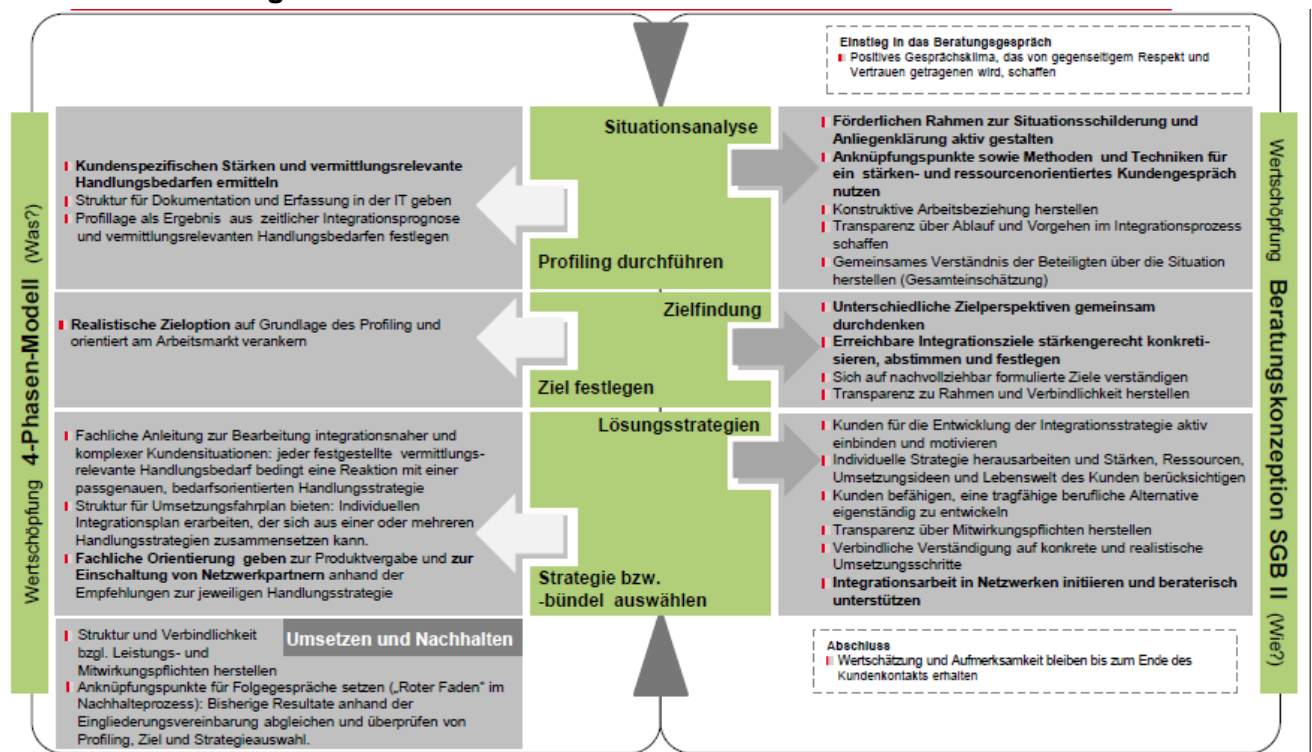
Einstieg in das Beratungsgespräch
Positives Gesprächsklima, das von gegenseitigem Respekt und Vertrauen getragenen wird, schaffen

Wertschöpfung 4-Phasen-Modell (Was?)

Situationsanalyse

Kundenspezifischen Stärken und vermittlungsrelevante Handlungsbedarfen ermitteln
Struktur für Dokumentation und Erfassung in der IT geben
Profillage als Ergebnis aus zeitlicher Integrationsprognose und vermittlungsrelevanten Handlungsbedarfen festlegen

Profiling durchführen

Förderlichen Rahmen zur Situationsschilderung und Anliegenklärung aktiv gestalten
Anknüpfungspunkte sowie Methoden und Techniken für ein stärken- und ressourcenorientiertes Kundengespräch nutzen
Konstruktive Arbeitsbeziehung herstellen
Transparenz über Ablauf und Vorgehen im Integrationsprozess schaffen
Gemeinsames Verständnis der Beteiligten über die Situation herstellen (Gesamteinschätzung)

Zielfindung

Realistische Zieloption auf Grundlage des Profiling und orientiert am Arbeitsmarkt verankern

Ziel festlegen

Unterschiedliche Zielperspektiven gemeinsam durchdenken
Erreichbare Integrationsziele stärkengerecht konkretisieren, abstimmen und festlegen
Sich auf nachvollziehbar formulierte Ziele verständigen
Transparenz zu Rahmen und Verbindlichkeit herstellen

Lösungsstrategien

Fachliche Anleitung zur Bearbeitung integrationsnaher und komplexer Kundensituationen: jeder festgestellte vermittlungsrelevante Handlungsbedarf bedingt eine Reaktion mit einer passgenauen, bedarfsorientierten Handlungsstrategie
Struktur für Umsetzungsfahrplan bieten: Individuellen Integrationsplan erarbeiten, der sich aus einer oder mehreren Handlungsstrategien zusammensetzen kann.
Fachliche Orientierung geben zur Produktvergabe und zur Einschaltung von Netzwerkpartnern anhand der Empfehlungen zur jeweiligen Handlungsstrategie

Strategie bzw. -bündel auswählen

Kunden für die Entwicklung der Integrationsstrategie aktiv einbinden und motivieren
Individuelle Strategie herausarbeiten und Stärken, Ressourcen, Umsetzungsideen und Lebenswelt des Kunden berücksichtigen
Kunden befähigen, eine tragfähige berufliche Alternative eigenständig zu entwickeln
Transparenz über Mitwirkungspflichten herstellen
Verbindliche Verständigung auf konkrete und realistische Umsetzungsschritte
Integrationsarbeit in Netzwerken initiieren und beraterisch unterstützen

Umsetzen und Nachhalten

Struktur und Verbindlichkeit bzgl. Leistungs- und Mitwirkungspflichten herstellen
Anknüpfungspunkte für Folgegespräche setzen („Roter Faden" im Nachhalteprozess): Bisherige Resultate anhand der Eingliederungsvereinbarung abgleichen und überprüfen von Profiling, Ziel und Strategieauswahl.

Abschluss
Wertschätzung und Aufmerksamkeit bleiben bis zum Ende des Kundenkontakts erhalten

Wertschöpfung Beratungskonzeption SGB II (Wie?)